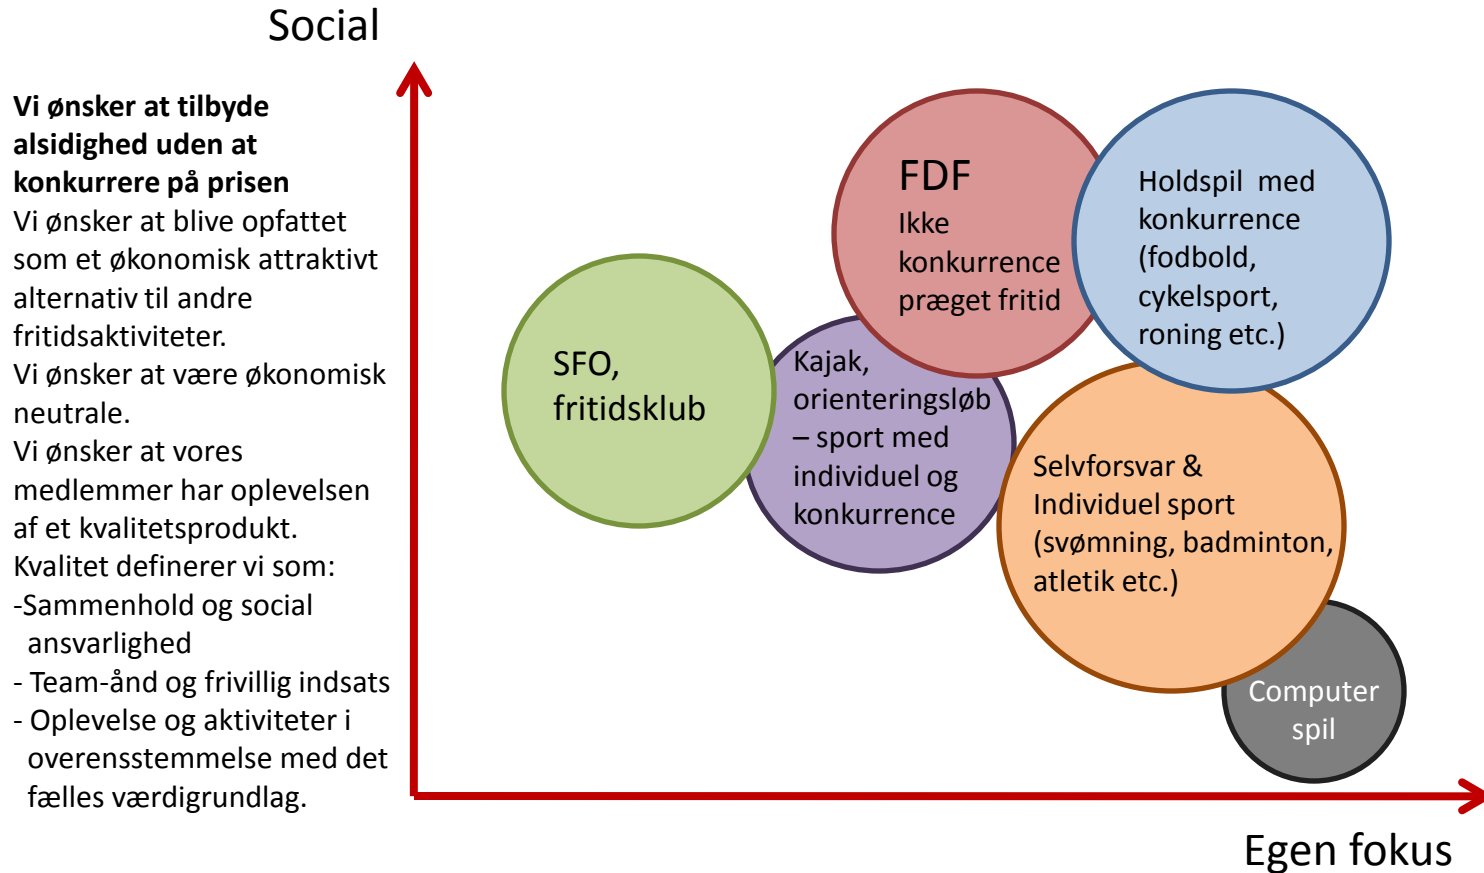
Social

**Vi ønsker at tilbyde alsidighed uden at konkurrere på prisen**
Vi ønsker at blive opfattet som et økonomisk attraktivt alternativ til andre fritidsaktiviteter.
Vi ønsker at være økonomisk neutrale.
Vi ønsker at vores medlemmer har oplevelsen af et kvalitetsprodukt.
Kvalitet definerer vi som:
-Sammenhold og social ansvarlighed
- Team-ånd og frivillig indsats
- Oplevelse og aktiviteter i overensstemmelse med det fælles værdigrundlag.

FDF
Ikke konkurrence præget fritid

Holdspil med konkurrence (fodbold, cykelsport, roning etc.)

SFO, fritidsklub

Kajak, orienteringsløb – sport med individuel og konkurrence

Selvforsvar & Individuel sport (svømning, badminton, atletik etc.)

Computer spil

Egen fokus